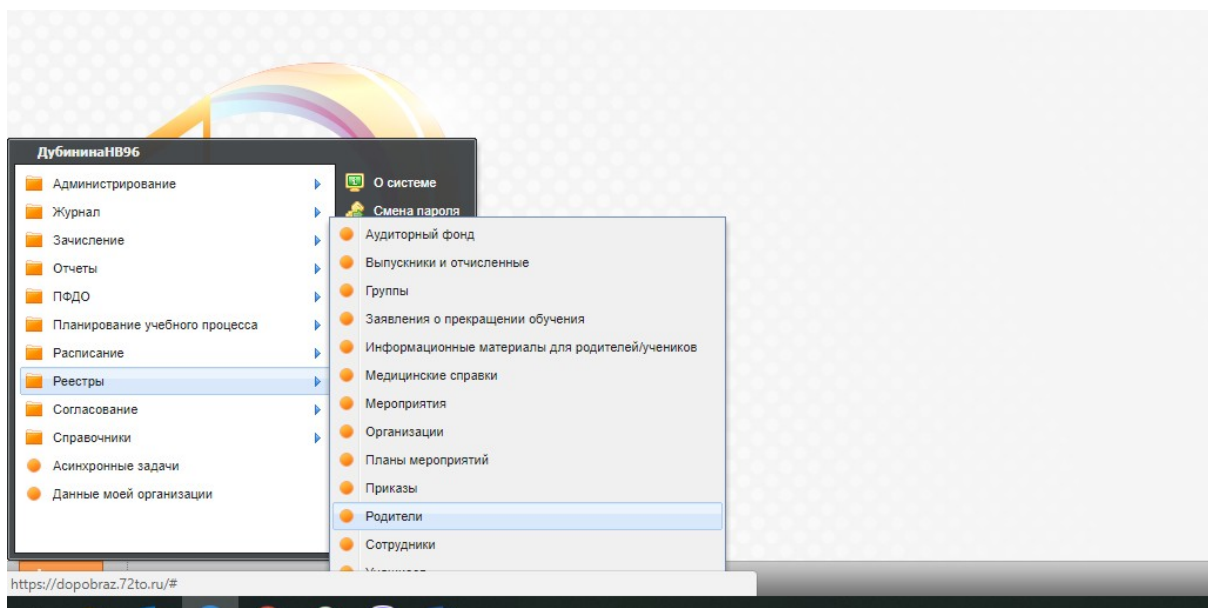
ДубининаНВ96

Администрирование
Журнал
Зачисление
Отчеты
ПФДО
Планирование учебного процесса
Расписание
Реестры
Согласование
Справочники
Асинхронные задачи
Данные моей организации

О системе
Смена пароля

Аудиторный фонд
Выпускники и отчисленные
Группы
Заявления о прекращении обучения
Информационные материалы для родителей/учеников
Медицинские справки
Мероприятия
Организации
Планы мероприятий
Приказы
Родители
Сотрудники
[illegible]

https://dopobraz.72to.ru/#